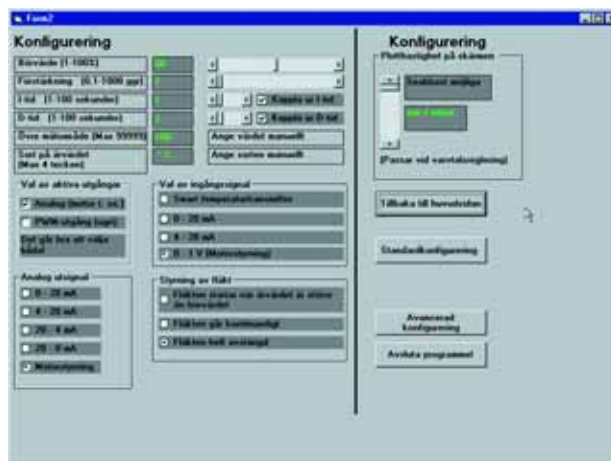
Form2

Konfigurering

Börvärde [1-1000]

Förstärkning [0.1-1000 ggr]

I-tid [1-100 sekunder]

D-tid [1-100 sekunder]

Övre mätområde [Max 99999]

Sort på ärvärdet [Max 4 tecken]

Koppla ur I-tid

Koppla ur D-tid

Ange värdet manuellt

Ange sorten manuellt

Val av aktiva utgångar

Analog (motor t. ex.)

PWM-utgång (lupp)

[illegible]

Val av ingångsignal

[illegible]

0 - 20 mA

4 - 20 mA

0 - 1 V (Motorstyrning)

Analog utsignal

0 - 20 mA

4 - 20 mA

20 - 4 mA

20 - 0 mA

Motorstyrning

Styrning av fläkt

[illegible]

Fläkten går kontinuerligt

Fläkten helt avstängd

Konfigurering

Flyttighet på skärmen

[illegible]

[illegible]

(Passar vid varvtalsreglering)

Tillbaka till huvudsidan

Standardkonfigurering

Avancerad konfigurering

Avsluta programmet